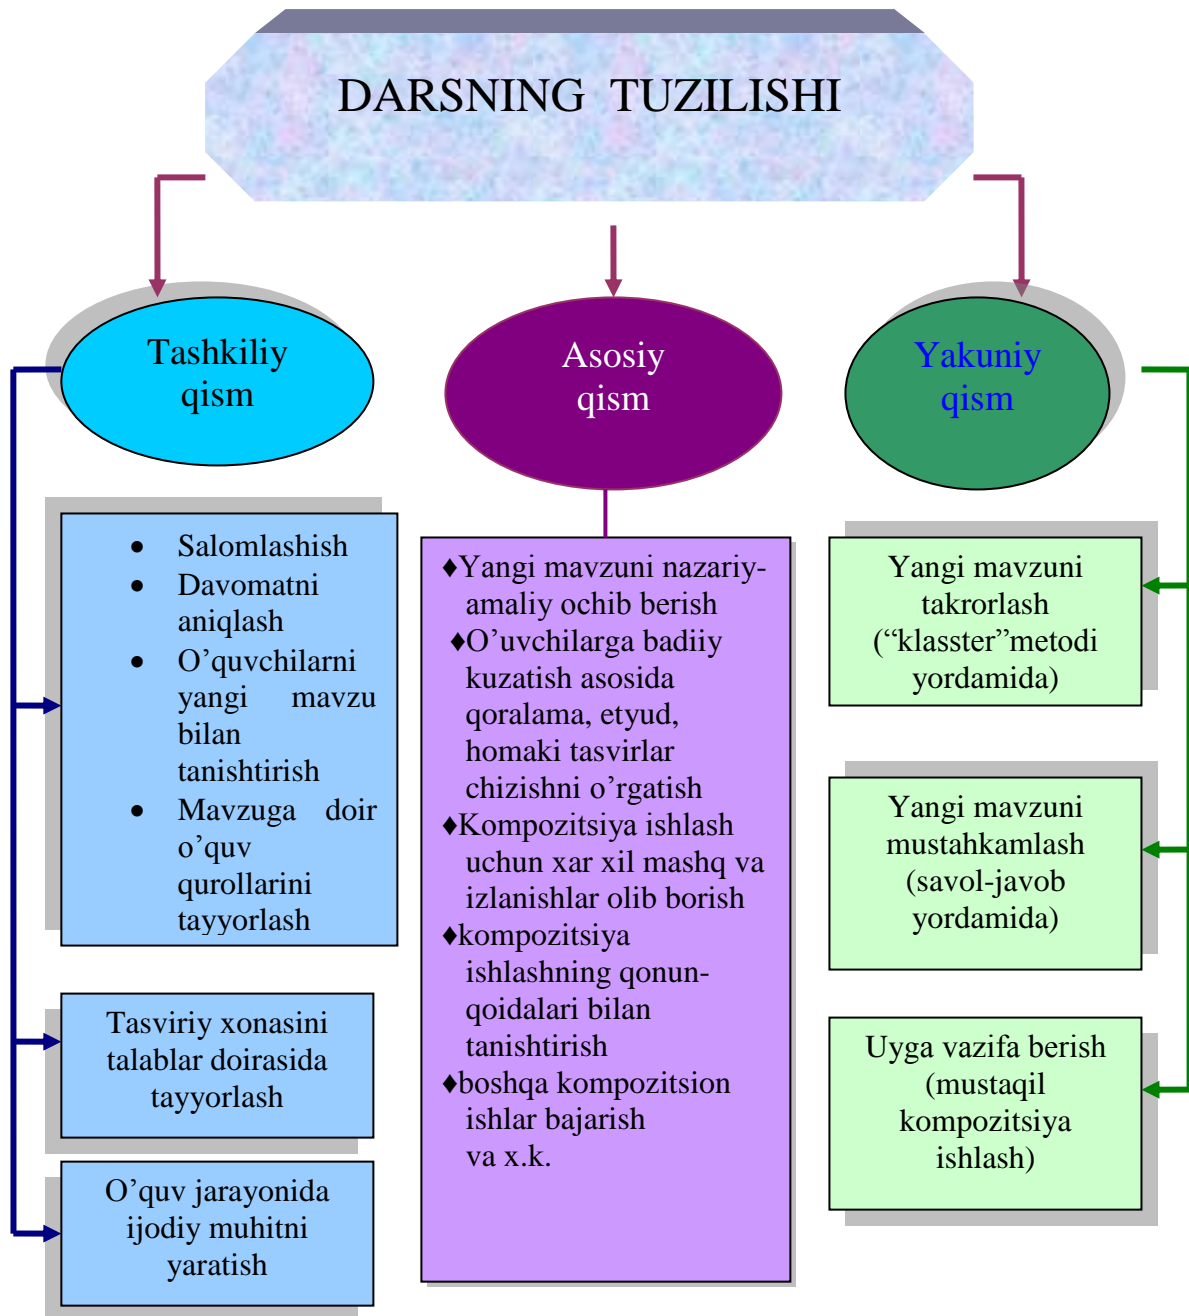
DARSNING TUZILISHI

Tashkiliy qism

Asosiy qism

Yakuniy qism

- Salomlashish
- Davomatni aniqlash
- O’quvchilarni yangi mavzu bilan tanishtirish
- Mavzuga doir o’quv qurollarini tayyorlash

Tasviriy xonasini talablar doirasida tayyorlash

O’quv jarayonida ijodiy muhitni yaratish

♦Yangi mavzuni nazariy-amaliy ochib berish
♦O’uvchilarga badiiy kuzatish asosida qoralama, etyud, homaki tasvirlar chizishni o’rgatish
♦Kompozitsiya ishlash uchun xar xil mashq va izlanishlar olib borish
♦kompozitsiya ishlashning qonun-qoidalari bilan tanishtirish
♦boshqa kompozitsion ishlar bajarish va x.k.

Yangi mavzuni takrorlash (“klasster”metodi yordamida)

Yangi mavzuni mustahkamlash (savol-javob yordamida)

Uyga vazifa berish (mustaqil kompozitsiya ishlash)